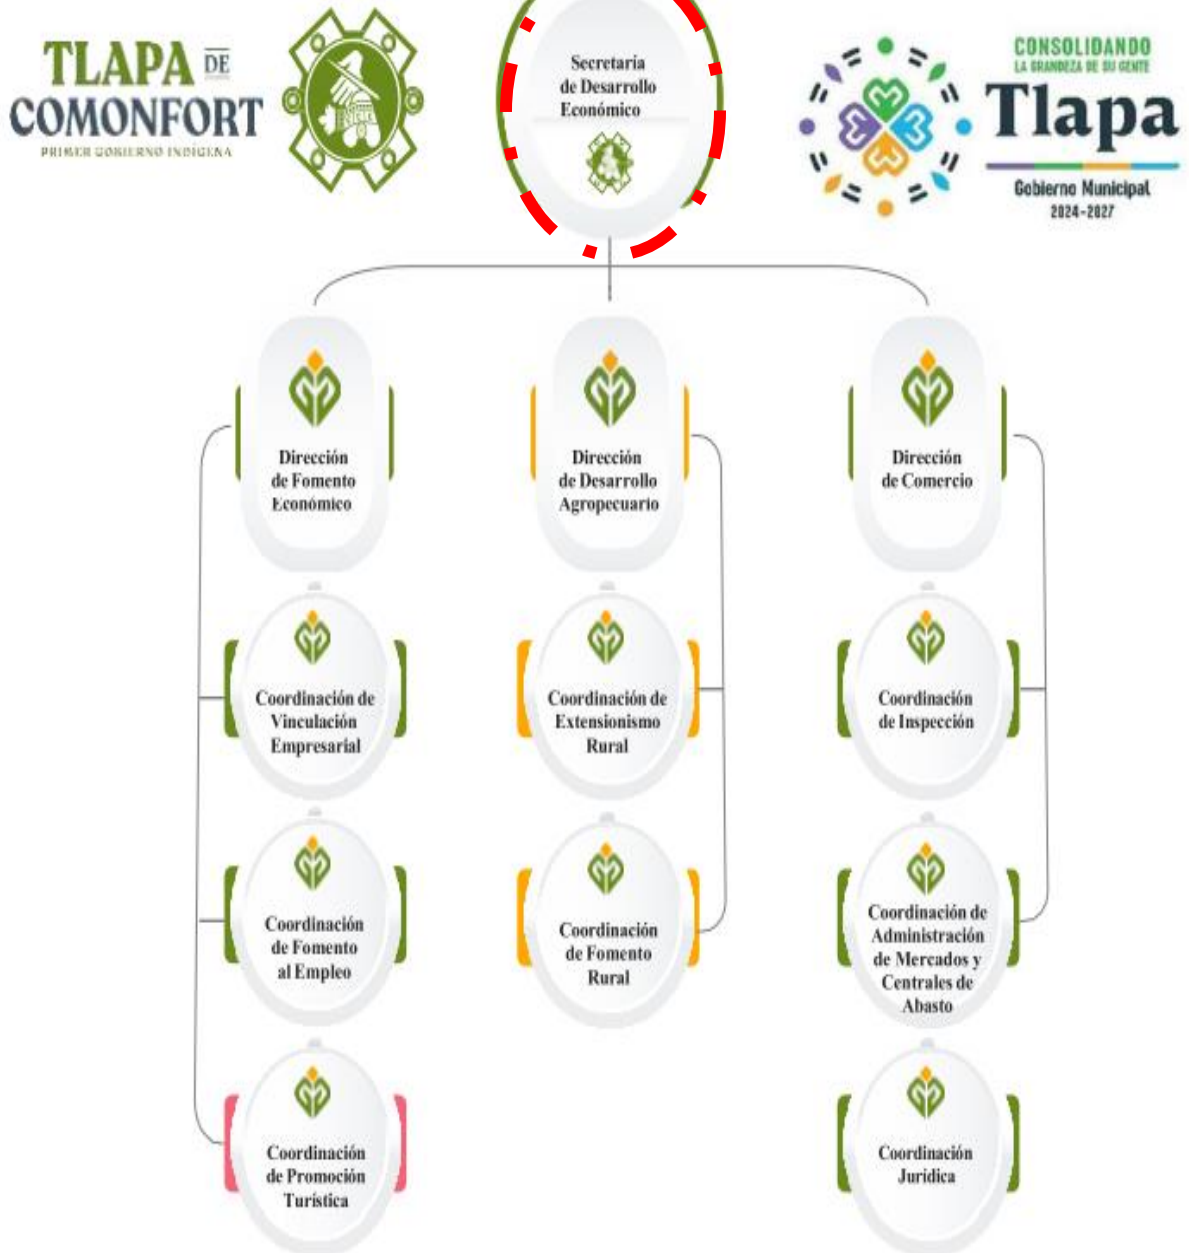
TLAPA DE COMONFORT
PRIMER GOBIERNO INDÍGENA

Secretaria de Desarrollo Económico

CONSOLIDANDO LA GRANDEZA DE SU GENTE
Tlapa
Gobierno Municipal
2024-2027

Dirección de Fomento Económico

Coordinación de Vinculación Empresarial

Coordinación de Fomento al Empleo

Coordinación de Promoción Turística

Dirección de Desarrollo Agropecuario

Coordinación de Extensionismo Rural

Coordinación de Fomento Rural

Dirección de Comercio

Coordinación de Inspección

Coordinación de Administración de Mercados y Centrales de Abasto

Coordinación Jurídica